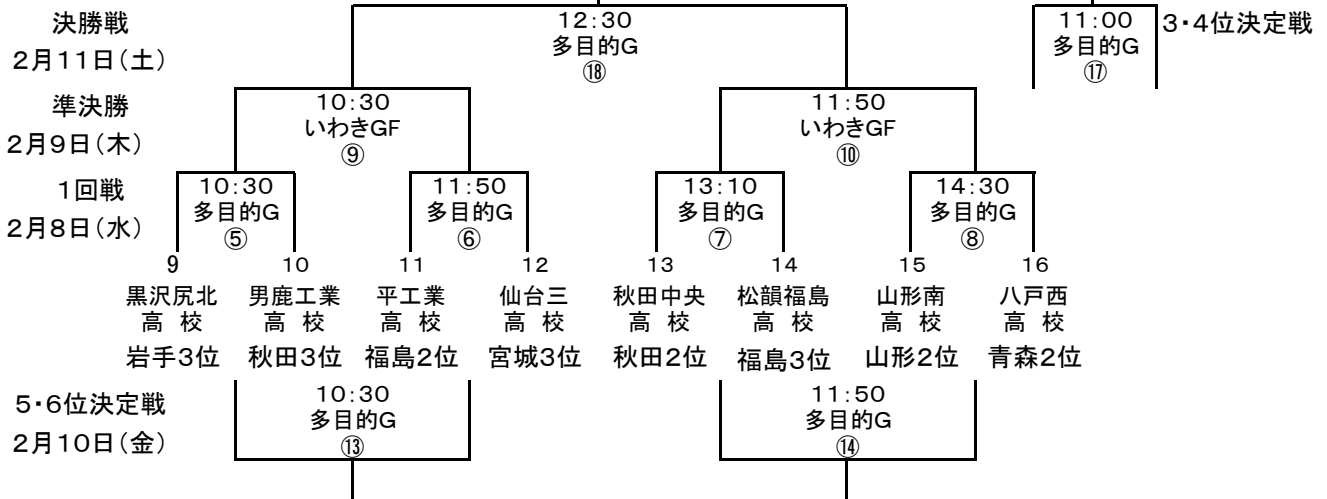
決勝戦
2月11日（土）

12:30
多目的G
⑱

11:00
多目的G
⑰
3・4位決定戦

準決勝
2月9日（木）

10:30
いわきGF
⑨

11:50
いわきGF
⑩

1回戦
2月8日（水）

10:30
多目的G
⑤

11:50
多目的G
⑥

13:10
多目的G
⑦

14:30
多目的G
⑧

| 9 | 10 | 11 | 12 | 13 | 14 | 15 | 16 |
|---|---|---|---|---|---|---|---|
| 黒沢尻北 高校 | 男鹿工業 高校 | 平工業 高校 | 仙台三 高校 | 秋田中央 高校 | 松韻福島 高校 | 山形南 高校 | 八戸西 高校 |
| 岩手3位 | 秋田3位 | 福島2位 | 宮城3位 | 秋田2位 | 福島3位 | 山形2位 | 青森2位 |

5・6位決定戦
2月10日（金）

10:30
多目的G
⑬

11:50
多目的G
⑭